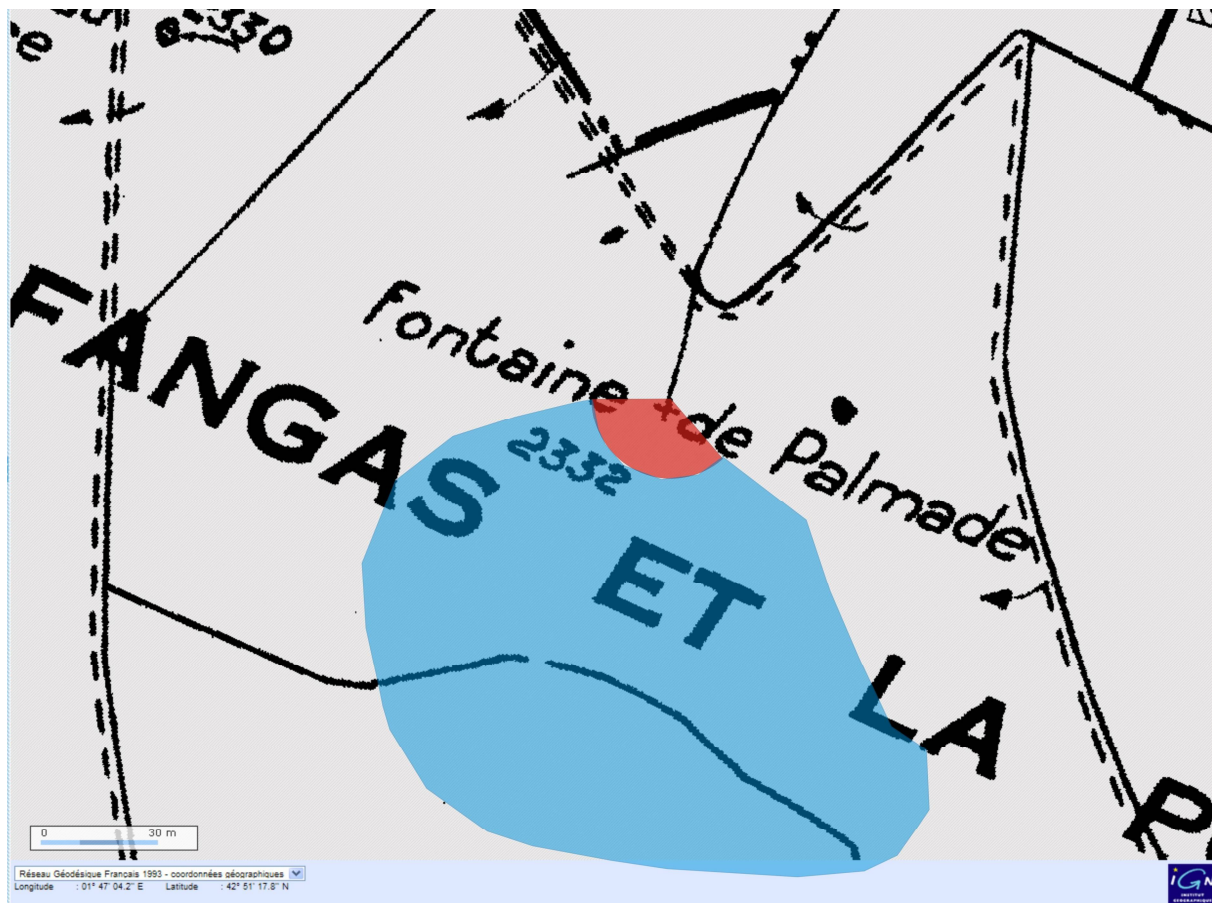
e
2330

FANGAS ET LA P

fontaine de Palmade

2332

0 30 m

Réseau Géodésique Français 1993 - coordonnées géographiques
Longitude : 01° 47' 04.2'' E Latitude : 42° 51' 17.8'' N

IGN
INSTITUT GÉOGRAPHIQUE